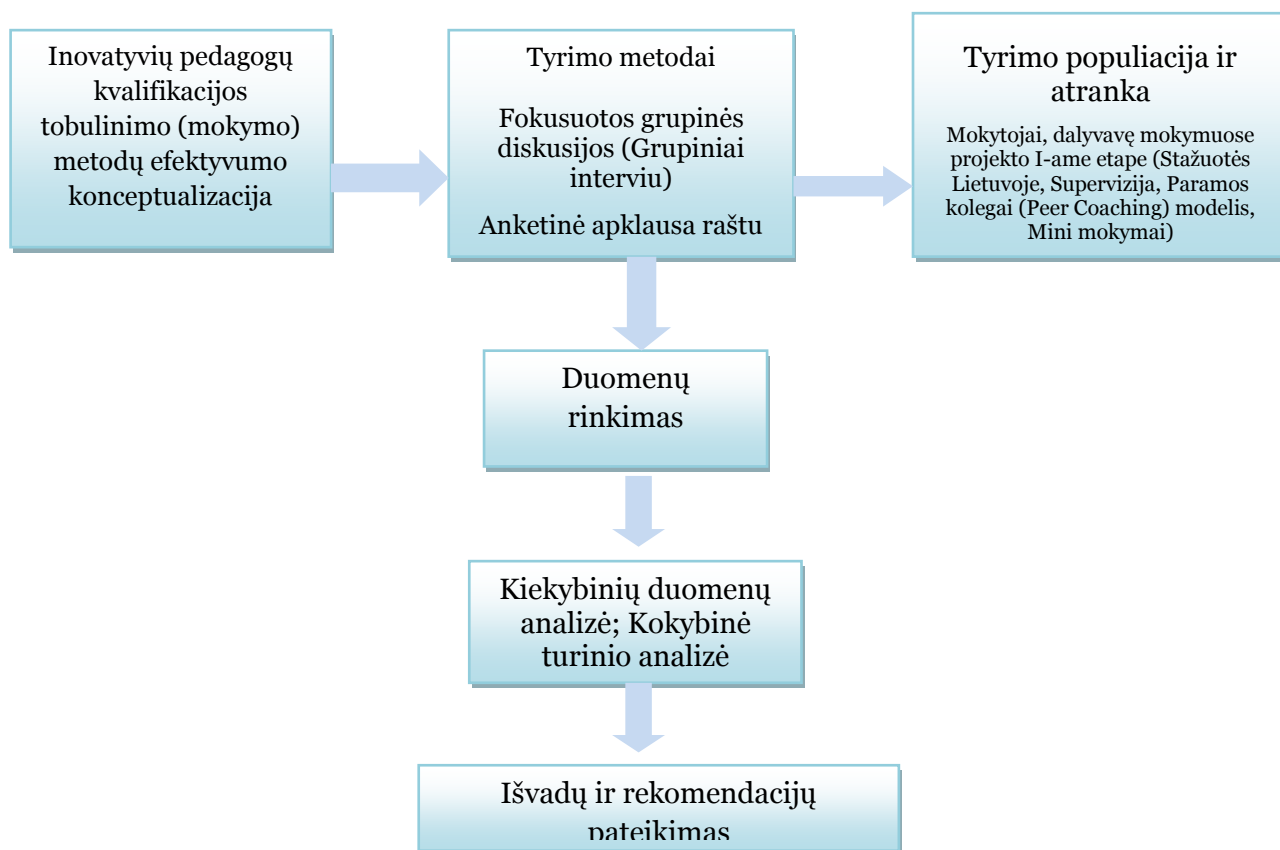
Inovatyvių pedagogų kvalifikacijos tobulinimo (mokymo) metodų efektyvumo konceptualizacija

Tyrimo metodai

Fokusuotos grupinės diskusijos (Grupiniai interviu)

Anketinė apklausa raštu

Tyrimo populiacija ir atranka

Mokytojai, dalyvavę mokymuose projekto I-ame etape (Stažuotės Lietuvoje, Supervizija, Paramos kolegai (Peer Coaching) modelis, Mini mokymai)

Duomenų rinkimas

Kiekybinių duomenų analizė; Kokybinė turinio analizė

Išvadų ir rekomendacijų pateikimas